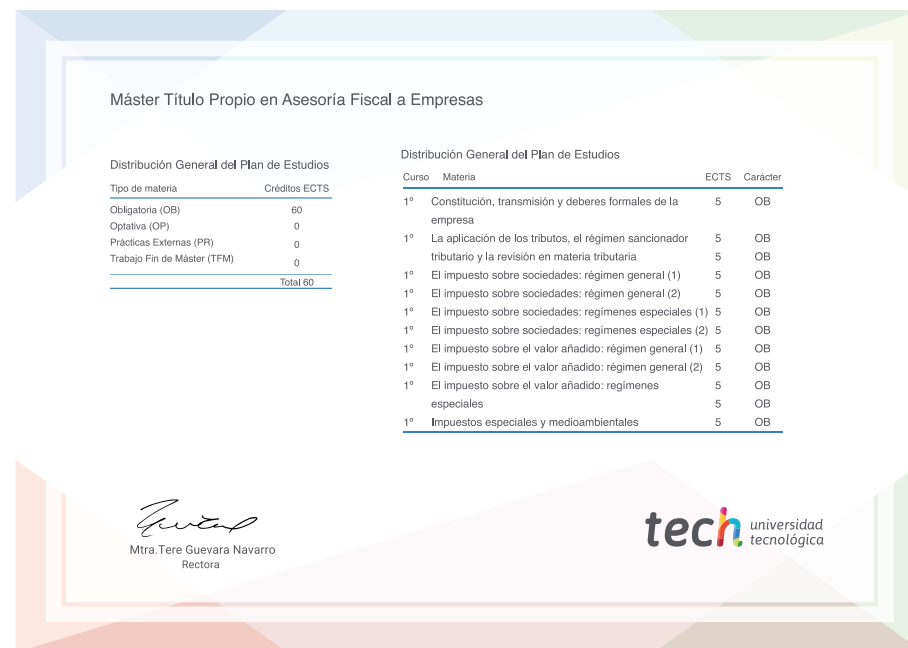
Máster Título Propio en Asesoría Fiscal a Empresas

Distribución General del Plan de Estudios

| Tipo de materia | Créditos ECTS |
|---|---|
| Obligatoria (OB) | 60 |
| Optativa (OP) | 0 |
| Prácticas Externas (PR) | 0 |
| Trabajo Fin de Máster (TFM) | 0 |
| | Total 60 |

Distribución General del Plan de Estudios

| Curso | Materia | ECTS | Carácter |
|---|---|---|---|
| 1º | Constitución, transmisión y deberes formales de la empresa | 5 | OB |
| 1º | La aplicación de los tributos, el régimen sancionador | 5 | OB |
| | tributario y la revisión en materia tributaria | 5 | OB |
| 1º | El impuesto sobre sociedades: régimen general (1) | 5 | OB |
| 1º | El impuesto sobre sociedades: régimen general (2) | 5 | OB |
| 1º | El impuesto sobre sociedades: regímenes especiales (1) | 5 | OB |
| 1º | El impuesto sobre sociedades: regímenes especiales (2) | 5 | OB |
| 1º | El impuesto sobre el valor añadido: régimen general (1) | 5 | OB |
| 1º | El impuesto sobre el valor añadido: régimen general (2) | 5 | OB |
| 1º | El impuesto sobre el valor añadido: regímenes | 5 | OB |
| | especiales | 5 | OB |
| 1º | Impuestos especiales y medioambientales | 5 | OB |

Mtra.Tere Guevara Navarro
Rectora

tech universidad tecnológica